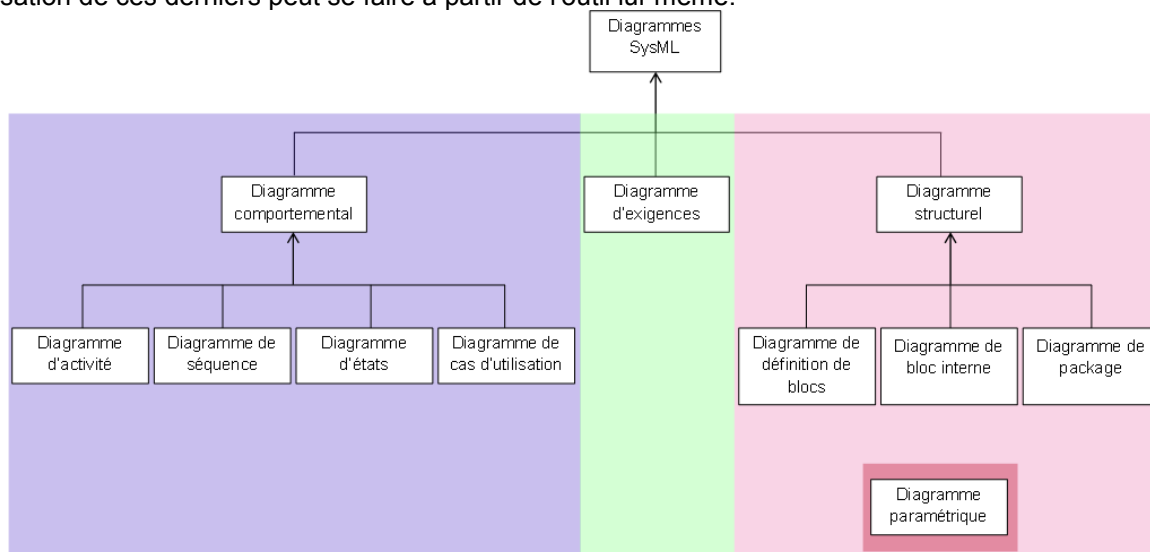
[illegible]sation de ces derniers peut se faire à partir de l'outil lui-même.

Diagrammes SysML

Diagramme comportemental

Diagramme d'exigences

Diagramme structurel

Diagramme d'activité

Diagramme de séquence

Diagramme d'états

Diagramme de cas d'utilisation

Diagramme de définition de blocs

Diagramme de bloc interne

Diagramme de package

Diagramme paramétrique